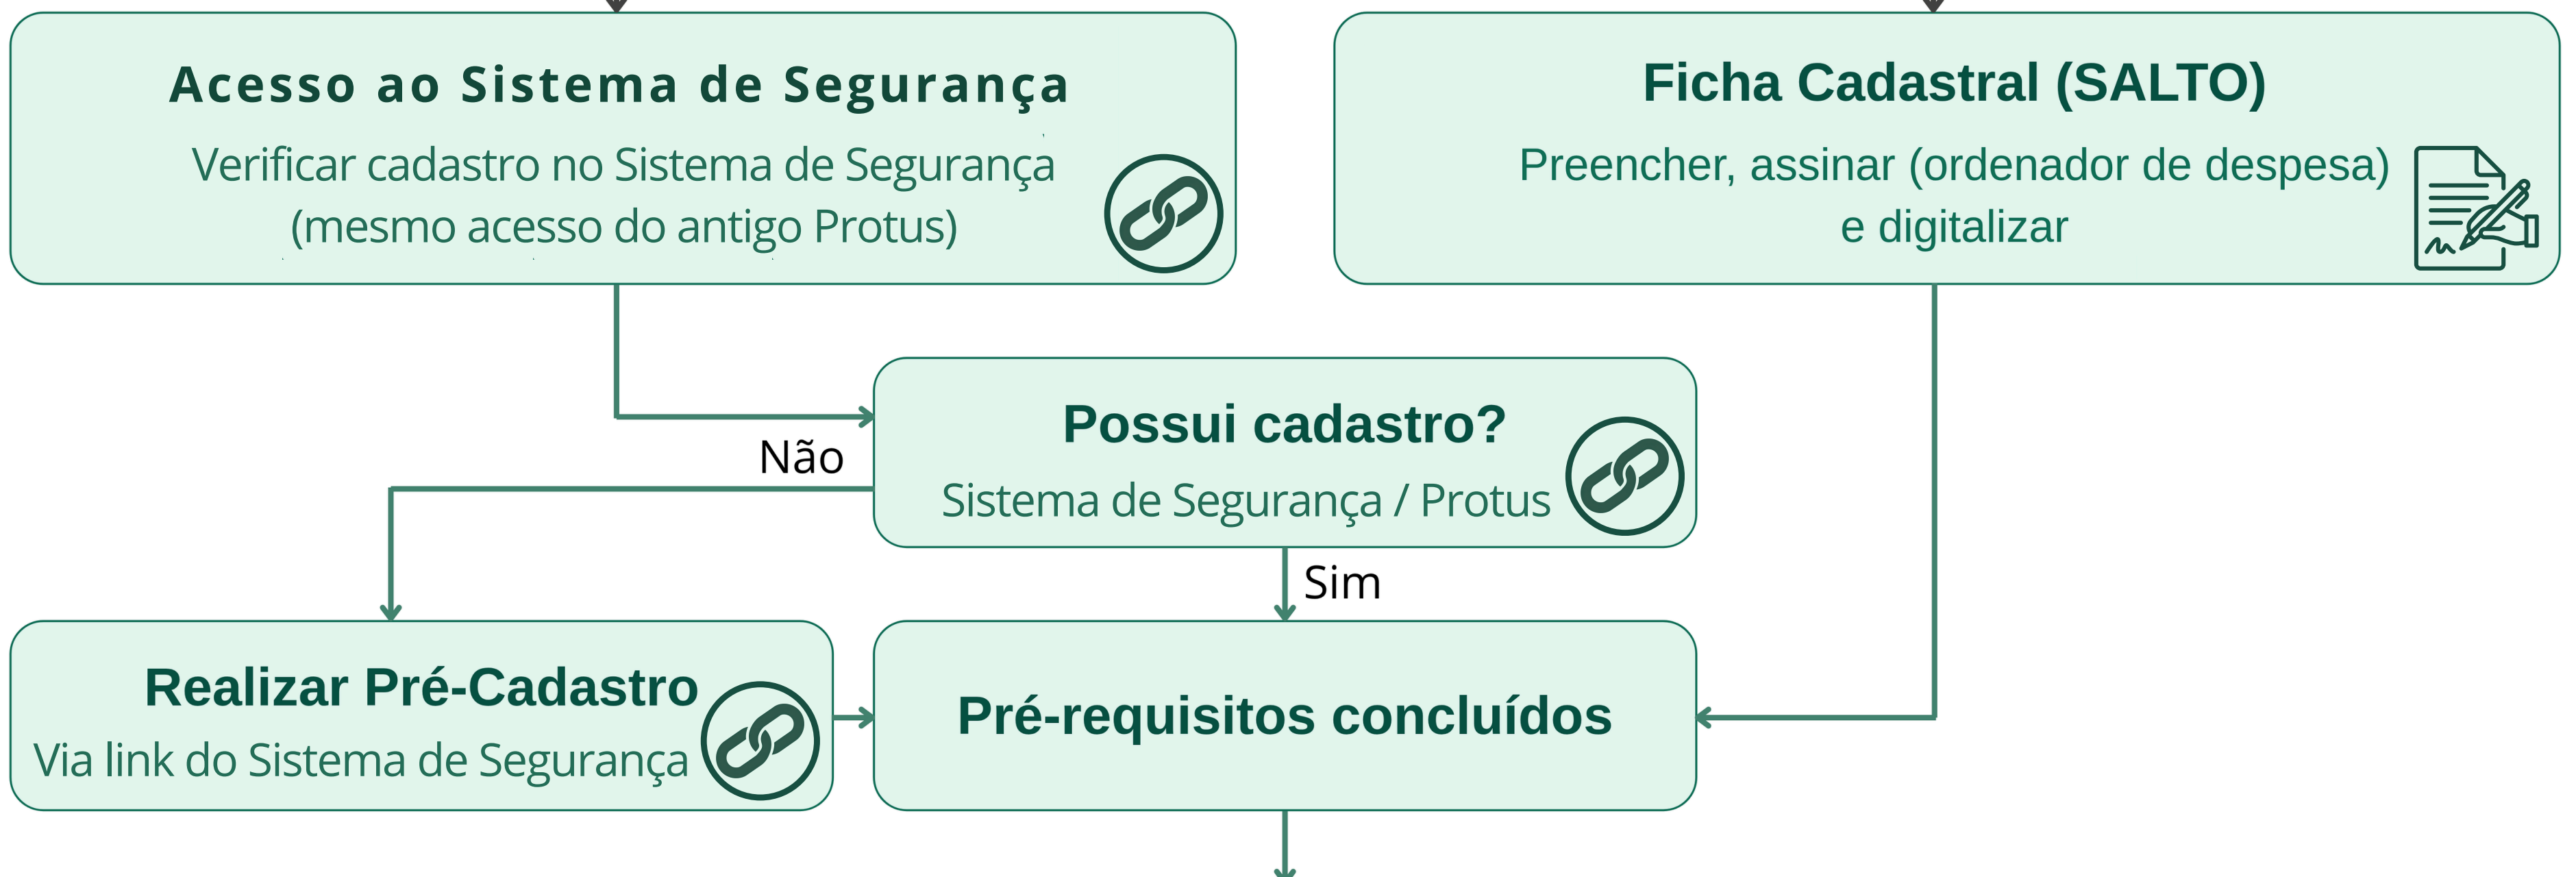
Acesso ao Sistema de Segurança
Verificar cadastro no Sistema de Segurança (mesmo acesso do antigo Protus)

Ficha Cadastral (SALTO)
Preencher, assinar (ordenador de despesa) e digitalizar

Possui cadastro?
Sistema de Segurança / Protus

Não

Sim

Realizar Pré-Cadastro
Via link do Sistema de Segurança

Pré-requisitos concluídos